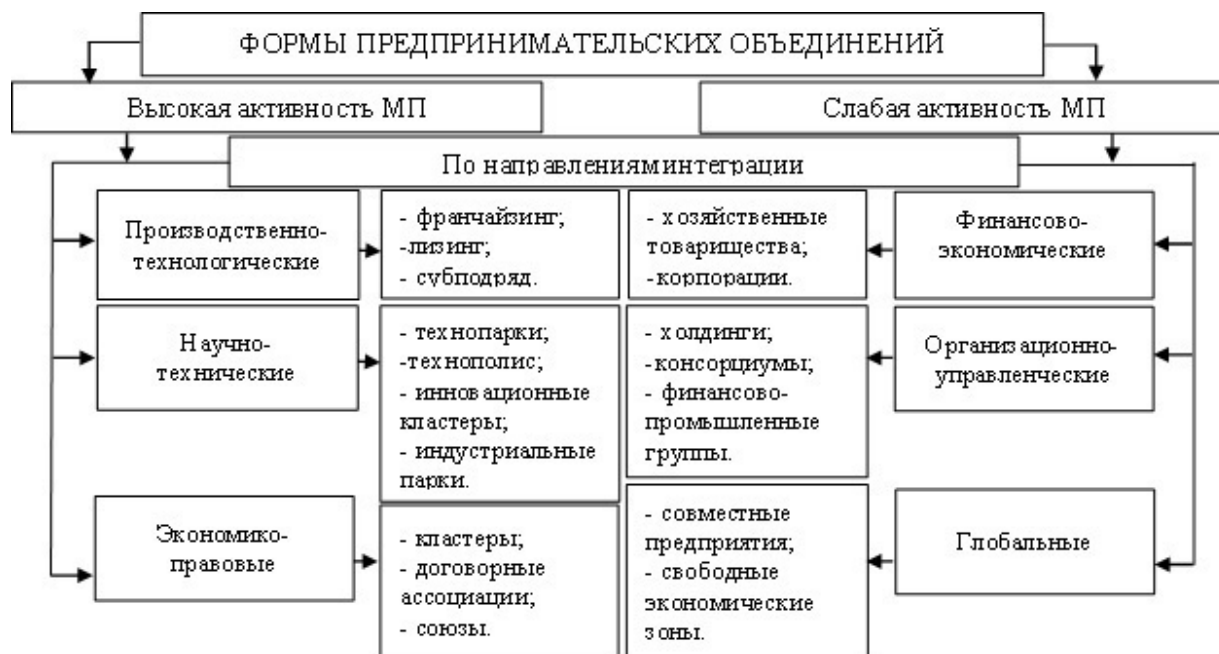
ФОРМЫ ПРЕДПРИНИМАТЕЛЬСКИХ ОБЪЕДИНЕНИЙ

Высокая активность МП

Слабая активность МП

По направленияминтеграции

Производственно-технологические

- франчайзинг;
-лизинг;
- субподряд.

- хозяйственные товарищества;
-корпорации.

Финансово-экономические

Научно-технические

- технопарки;
-технополис;
- инновационные кластеры;
- индустриальные парки.

- холдинги;
-консорциумы;
- финансово-промышленные группы.

Организационно-управленческие

Экономико-правовые

- кластеры;
- договорные ассоциации;
- союзы.

- совместные предприятия;
- свободные экономические зоны.

Глобальные